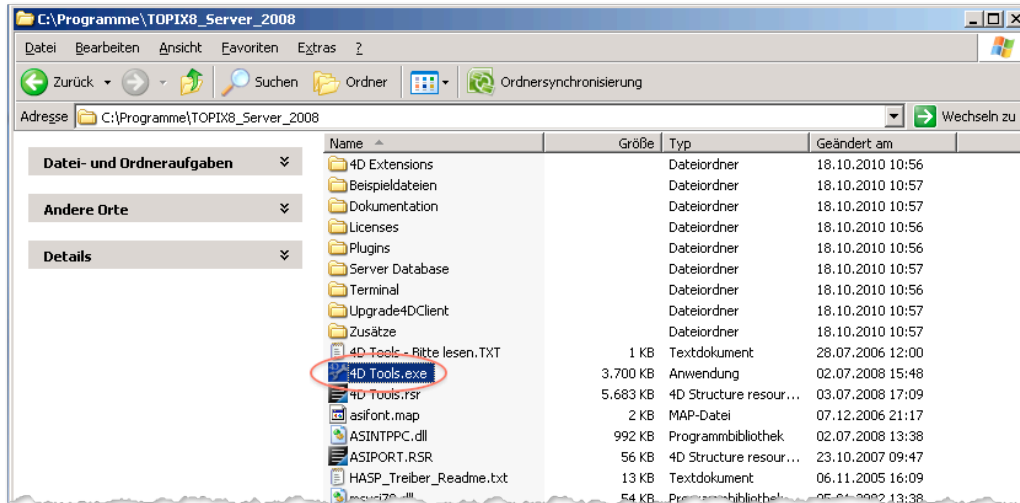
C:\Programme\TOPIX8_Server_2008

Datei Bearbeiten Ansicht Favoriten Extras ?

Zurück Suchen Ordner Ordnersynchronisierung

Adresse C:\Programme\TOPIX8_Server_2008 Wechseln zu

Datei- und Ordneraufgaben

Andere Orte

Details

| Name | Größe | Typ | Geändert am |
|---|---|---|---|
| 4D Extensions | | Dateiordner | 18.10.2010 10:56 |
| Beispieldateien | | Dateiordner | 18.10.2010 10:57 |
| Dokumentation | | Dateiordner | 18.10.2010 10:57 |
| Licenses | | Dateiordner | 18.10.2010 10:56 |
| Plugins | | Dateiordner | 18.10.2010 10:56 |
| Server Database | | Dateiordner | 18.10.2010 10:57 |
| Terminal | | Dateiordner | 18.10.2010 10:56 |
| Upgrade4DClient | | Dateiordner | 18.10.2010 10:57 |
| Zusätze | | Dateiordner | 18.10.2010 10:57 |
| 4D Tools - Bitte lesen.TXT | 1 KB | Textdokument | 28.07.2006 12:00 |
| 4D Tools.exe | 3.700 KB | Anwendung | 02.07.2008 15:48 |
| 4D Tools.rsr | 5.683 KB | 4D Structure resour... | 03.07.2008 17:09 |
| asifont.map | 2 KB | MAP-Datei | 07.12.2006 21:17 |
| ASINTPPC.dll | 992 KB | Programmbibliothek | 02.07.2008 13:38 |
| ASIPORT.RSR | 3.566 KB | 4D Structure resour... | 23.10.2007 09:47 |
| HASP_Treiber_Readme.txt | 13 KB | Textdokument | 06.11.2005 16:09 |
| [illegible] | 54 KB | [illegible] | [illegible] |